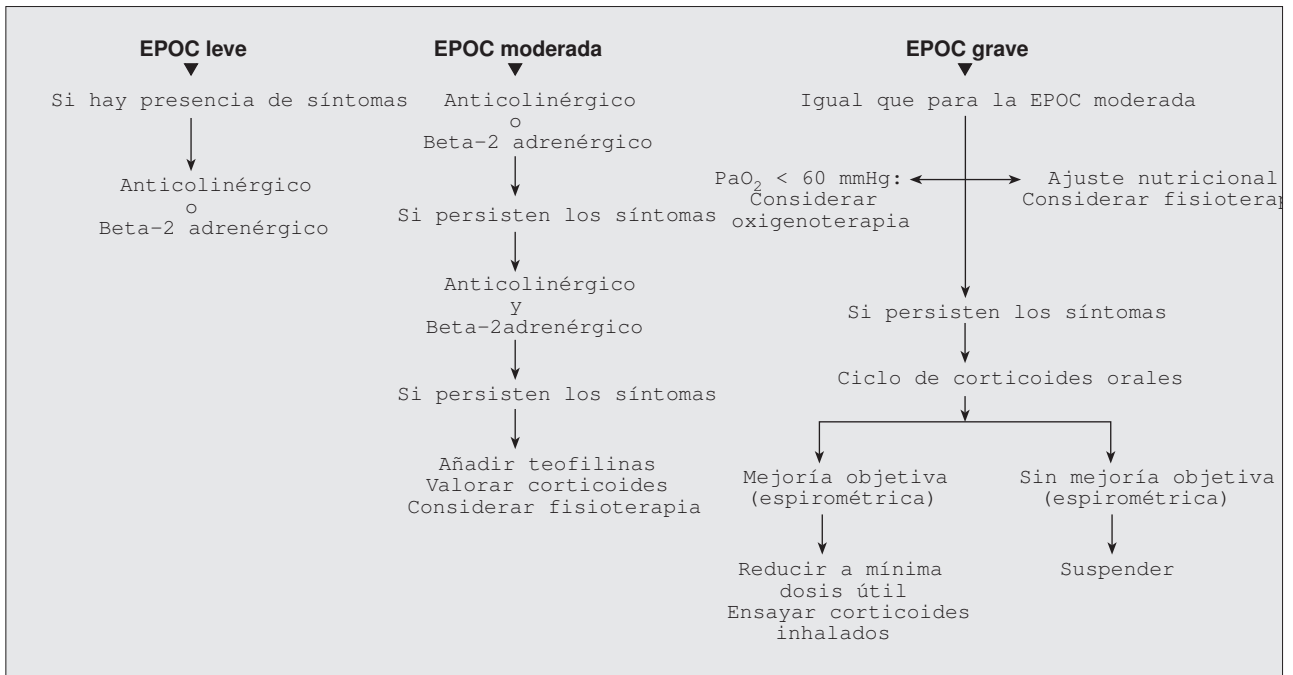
EPOC leve

Si hay presencia de síntomas

Anticolinérgico
o
Beta-2 adrenérgico

EPOC moderada

Anticolinérgico
o
Beta-2 adrenérgico

Si persisten los síntomas

Anticolinérgico
y
Beta-2adrenérgico

Si persisten los síntomas

Añadir teofilinas
Valorar corticoides
Considerar fisioterapia

EPOC grave

Igual que para la EPOC moderada

$PaO_2$ < 60 mmHg: Considerar oxigenoterapia

Ajuste nutricional
Considerar fisioterap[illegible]

Si persisten los síntomas

Ciclo de corticoides orales

Mejoría objetiva (espirométrica)

Reducir a mínima dosis útil
Ensayar corticoides inhalados

Sin mejoría objetiva (espirométrica)

Suspender